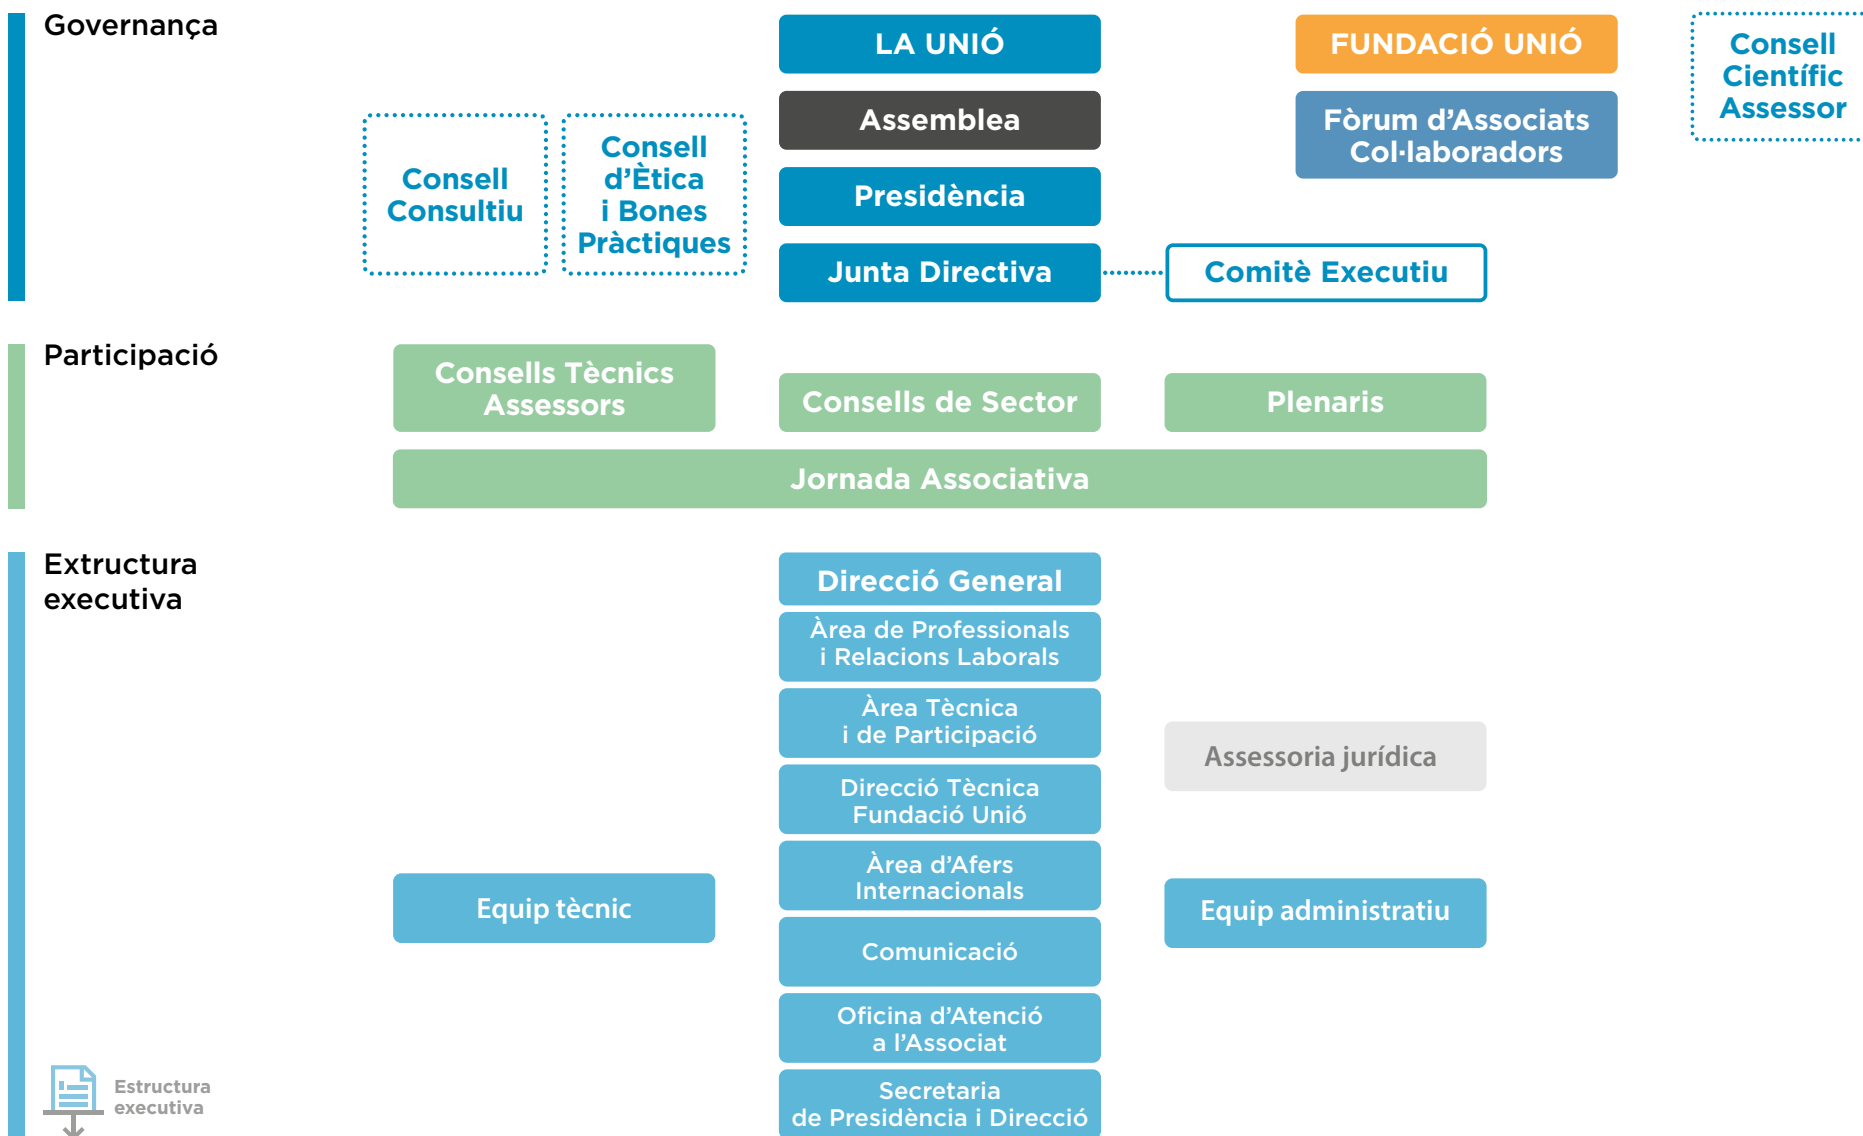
Governança

LA UNIÓ

FUNDACIÓ UNIÓ

Consell Científic Assessor

Assemblea

Fòrum d'Associats Col·laboradors

Consell Consultiu

Consell d'Ètica i Bones Pràctiques

Presidència

Junta Directiva

Comitè Executiu

Participació

Consells Tècnics Assessors

Consells de Sector

Plenaris

Jornada Associativa

Extructura executiva

Direcció General

Àrea de Professionals i Relacions Laborals

Àrea Tècnica i de Participació

Assessoria jurídica

Direcció Tècnica Fundació Unió

Àrea d'Afers Internacionals

Equip tècnic

Equip administratiu

Comunicació

Oficina d'Atenció a l'Associat

Secretaria de Presidència i Direcció

Estructura executiva